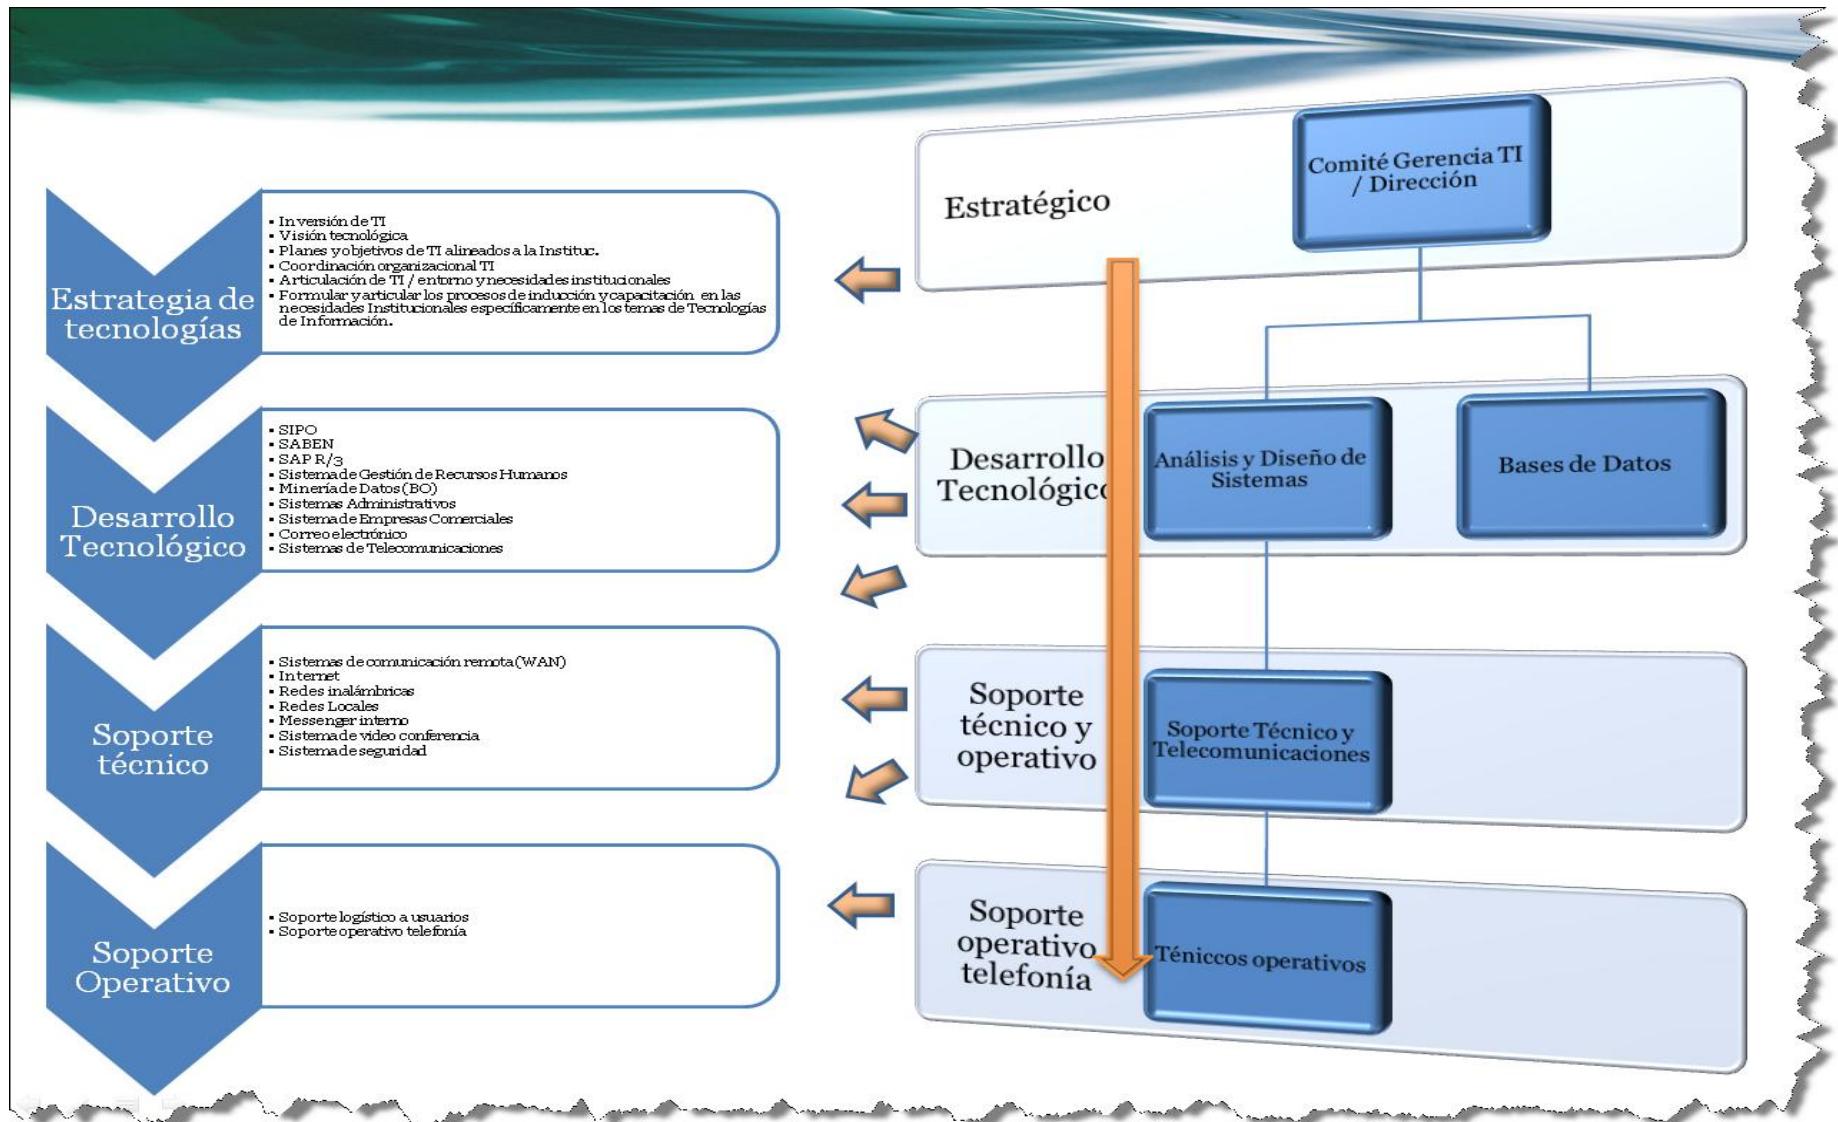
Estrategia de tecnologías

• Inversión de TI
• Visión tecnológica
• Planes y objetivos de TI alineados a la Instituc.
• Coordinación organizacional TI
• Articulación de TI / entorno y necesidades institucionales
• Formular y articular los procesos de inducción y capacitación en las necesidades Institucionales específicamente en los temas de Tecnologías de Información.

Desarrollo Tecnológico

• SIPO
• SABEN
• SAP R/3
• Sistema de Gestión de Recursos Humanos
• Minería de Datos (BO)
• Sistemas Administrativos
• Sistema de Empresas Comerciales
• Correo electrónico
• Sistemas de Telecomunicaciones

Soporte técnico

• Sistemas de comunicación remota (WAN)
• Internet
• Redes inalámbricas
• Redes Locales
• Messenger interno
• Sistema de video conferencia
• Sistema de seguridad

Soporte Operativo

• Soporte logístico a usuarios
• Soporte operativo telefonía

Estratégico

Comité Gerencia TI / Dirección

Desarrollo Tecnológico

Análisis y Diseño de Sistemas

Bases de Datos

Soporte técnico y operativo

Soporte Técnico y Telecomunicaciones

Soporte operativo telefonía

Téniccos operativos